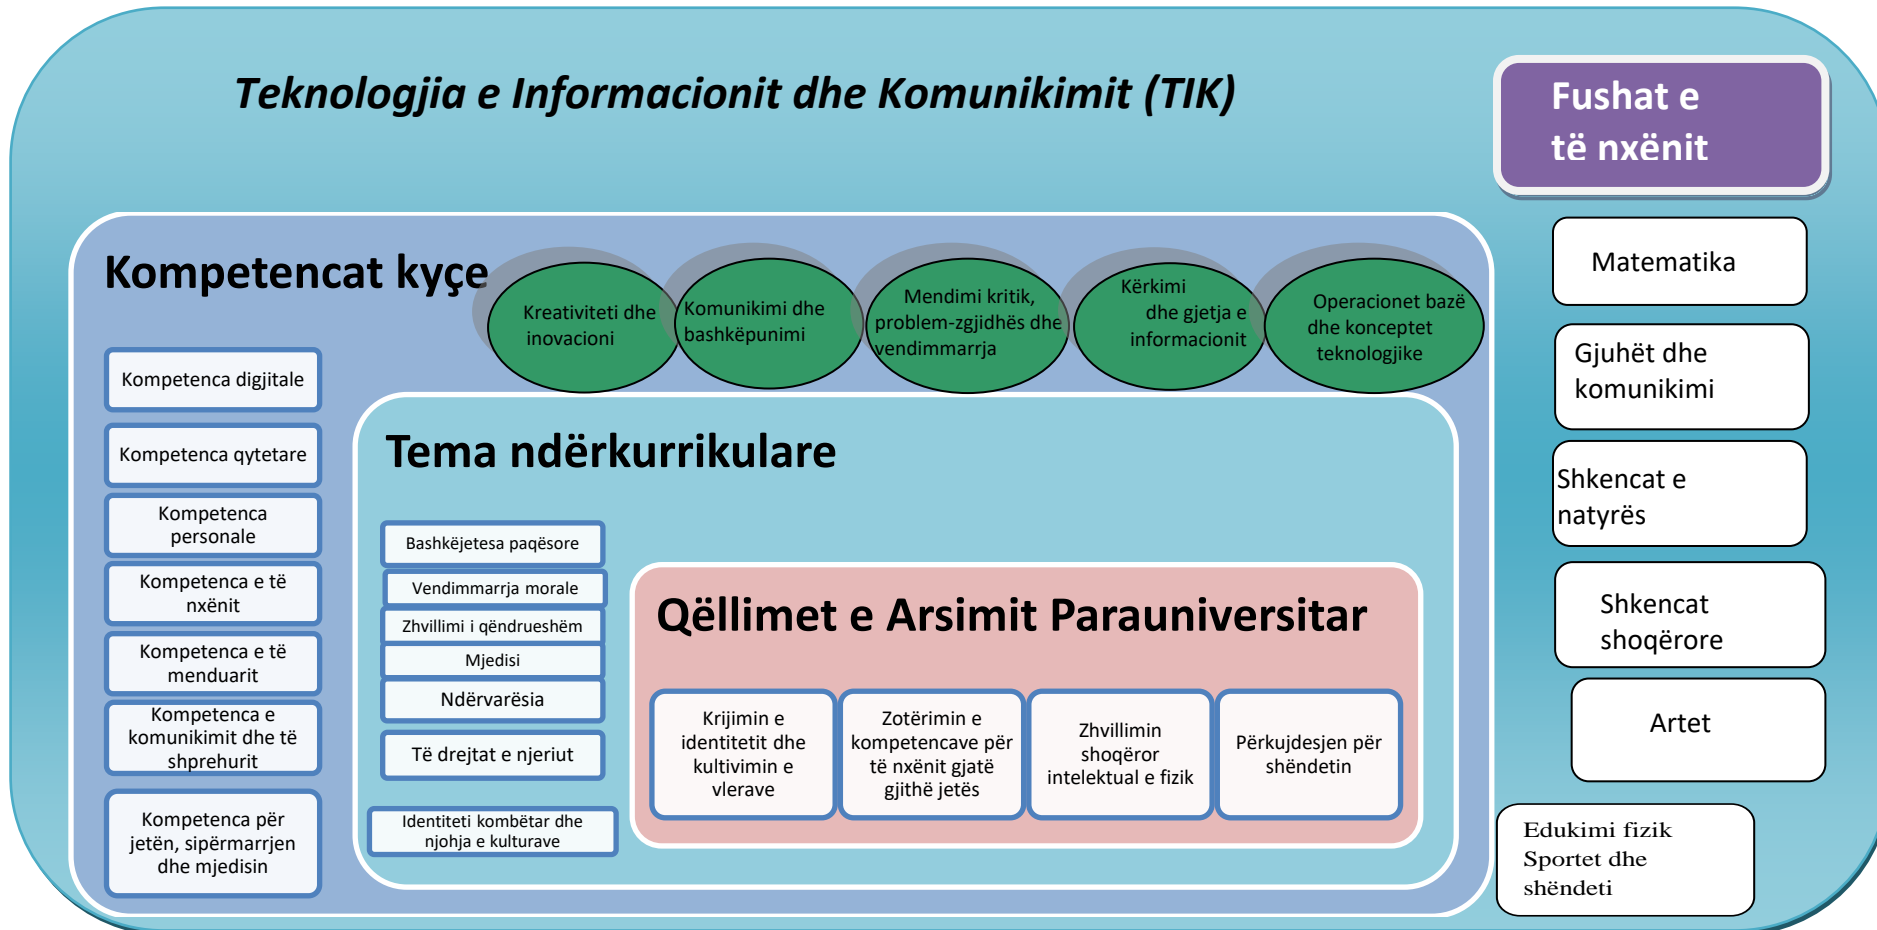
Teknologjia e Informacionit dhe Komunikimit (TIK)

Fushat e të nxënit

Kompetencat kyçe

Kreativiteti dhe inovacioni

Komunikimi dhe bashkëpunimi

Mendimi kritik, problem-zgjidhës dhe vendimmarrja

Kërkimi dhe gjetja e informacionit

Operacionet bazë dhe konceptet teknologjike

Matematika

Gjuhët dhe komunikimi

Shkencat e natyrës

Shkencat shoqërore

Artet

Edukimi fizik Sportet dhe shëndeti

Kompetenca digjitale

Kompetenca qytetare

Kompetenca personale

Kompetenca e të nxënit

Kompetenca e të menduarit

Kompetenca e komunikimit dhe të shprehurit

Kompetenca për jetën, sipërmarrjen dhe mjedisin

Tema ndërkurrikulare

Bashkëjetesa paqësore

Vendimmarrja morale

Zhvillimi i qëndrueshëm

Mjedisi

Ndërvarësia

Të drejtat e njeriut

Identiteti kombëtar dhe njohja e kulturave

Qëllimet e Arsimit Parauniversitar

Krijimin e identitetit dhe kultivimin e vlerave

Zotërimin e kompetencave për të nxënit gjatë gjithë jetës

Zhvillimin shoqëror intelektual e fizik

Përkujdesjen për shëndetin